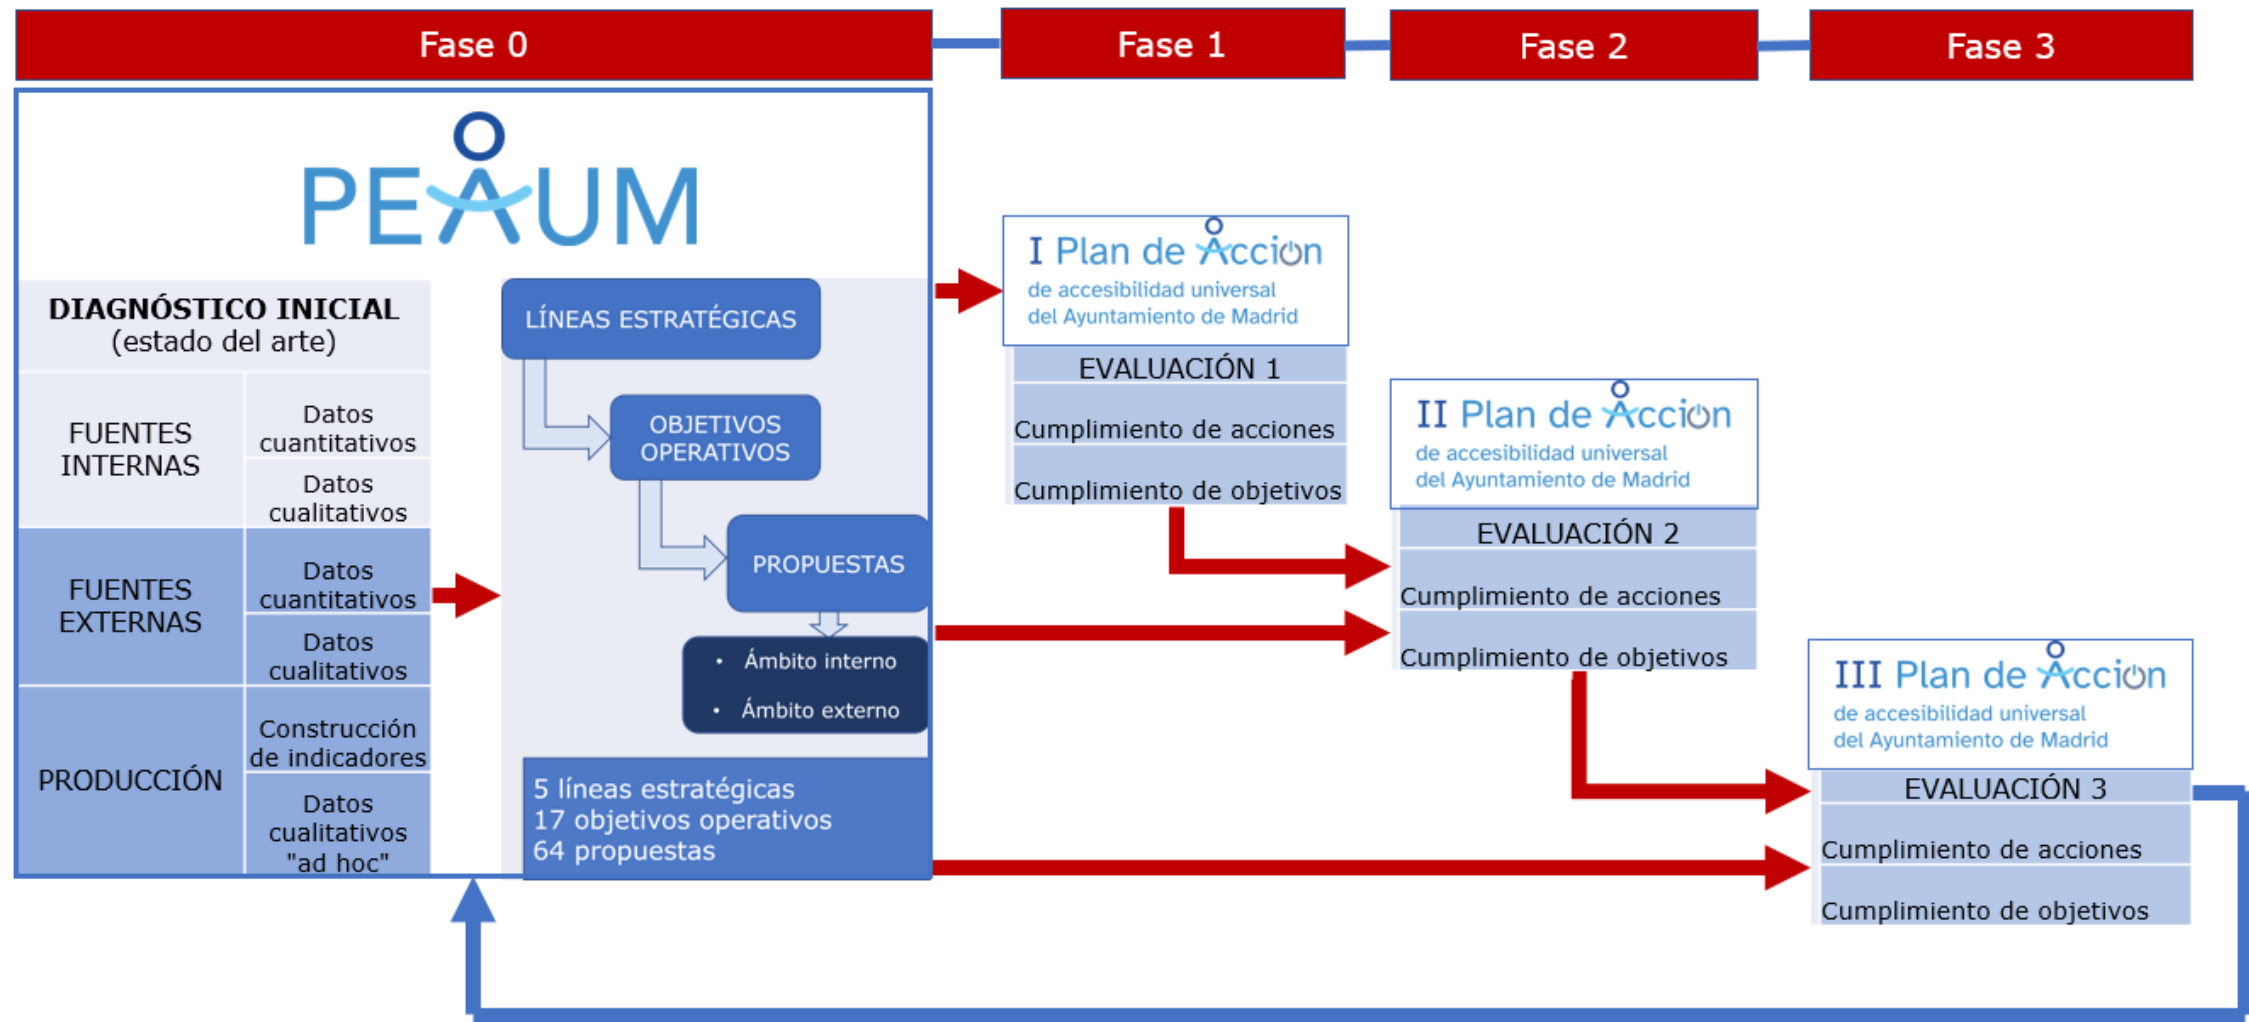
Fase 0

Fase 1

Fase 2

Fase 3

PEAUM

DIAGNÓSTICO INICIAL
(estado del arte)

| | |
|---|---|
| FUENTES INTERNAS | Datos cuantitativos |
| | Datos cualitativos |
| FUENTES EXTERNAS | Datos cuantitativos |
| | Datos cualitativos |
| PRODUCCIÓN | Construcción de indicadores |
| | Datos cualitativos "ad hoc" |

LÍNEAS ESTRATÉGICAS

OBJETIVOS OPERATIVOS

PROPUESTAS

• Ámbito interno
• Ámbito externo

5 líneas estratégicas
17 objetivos operativos
64 propuestas

I Plan de Acción
de accesibilidad universal
del Ayuntamiento de Madrid

EVALUACIÓN 1
Cumplimiento de acciones
Cumplimiento de objetivos

II Plan de Acción
de accesibilidad universal
del Ayuntamiento de Madrid

EVALUACIÓN 2
Cumplimiento de acciones
Cumplimiento de objetivos

III Plan de Acción
de accesibilidad universal
del Ayuntamiento de Madrid

EVALUACIÓN 3
Cumplimiento de acciones
Cumplimiento de objetivos